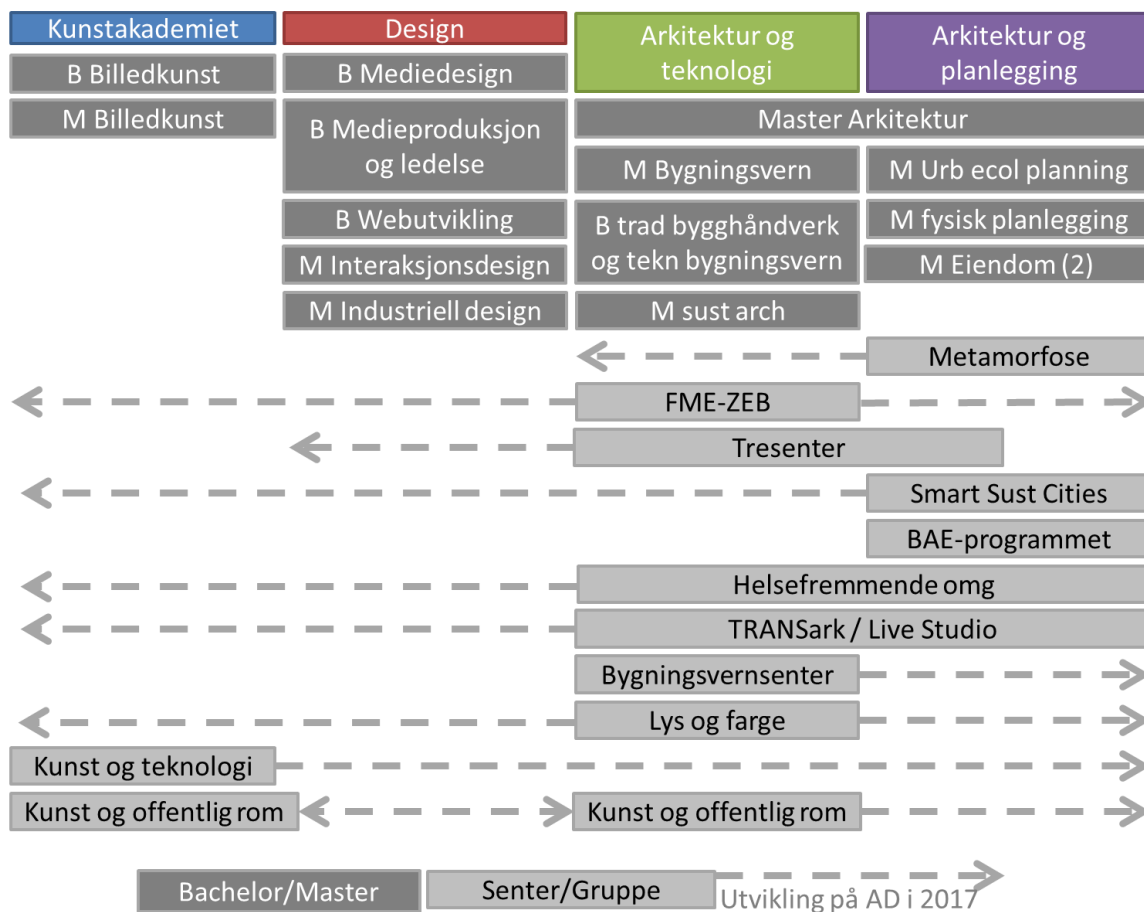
Kunstakademiet

B Billedkunst

M Billedkunst

Design

B Mediedesign

B Medieproduksjon og ledelse

B Webutvikling

M Interaksjonsdesign

M Industriell design

Arkitektur og teknologi

Arkitektur og planlegging

Master Arkitektur

M Bygningsvern

B trad bygghåndverk og tekn bygningsvern

M sust arch

M Urb ecol planning

M fysisk planlegging

M Eiendom (2)

Metamorfose

FME-ZEB

Tresenter

Smart Sust Cities

BAE-programmet

Helsefremmende omg

TRANSark / Live Studio

Bygningsvernsenter

Lys og farge

Kunst og teknologi

Kunst og offentlig rom

Kunst og offentlig rom

Bachelor/Master

Senter/Gruppe

Utvikling på AD i 2017